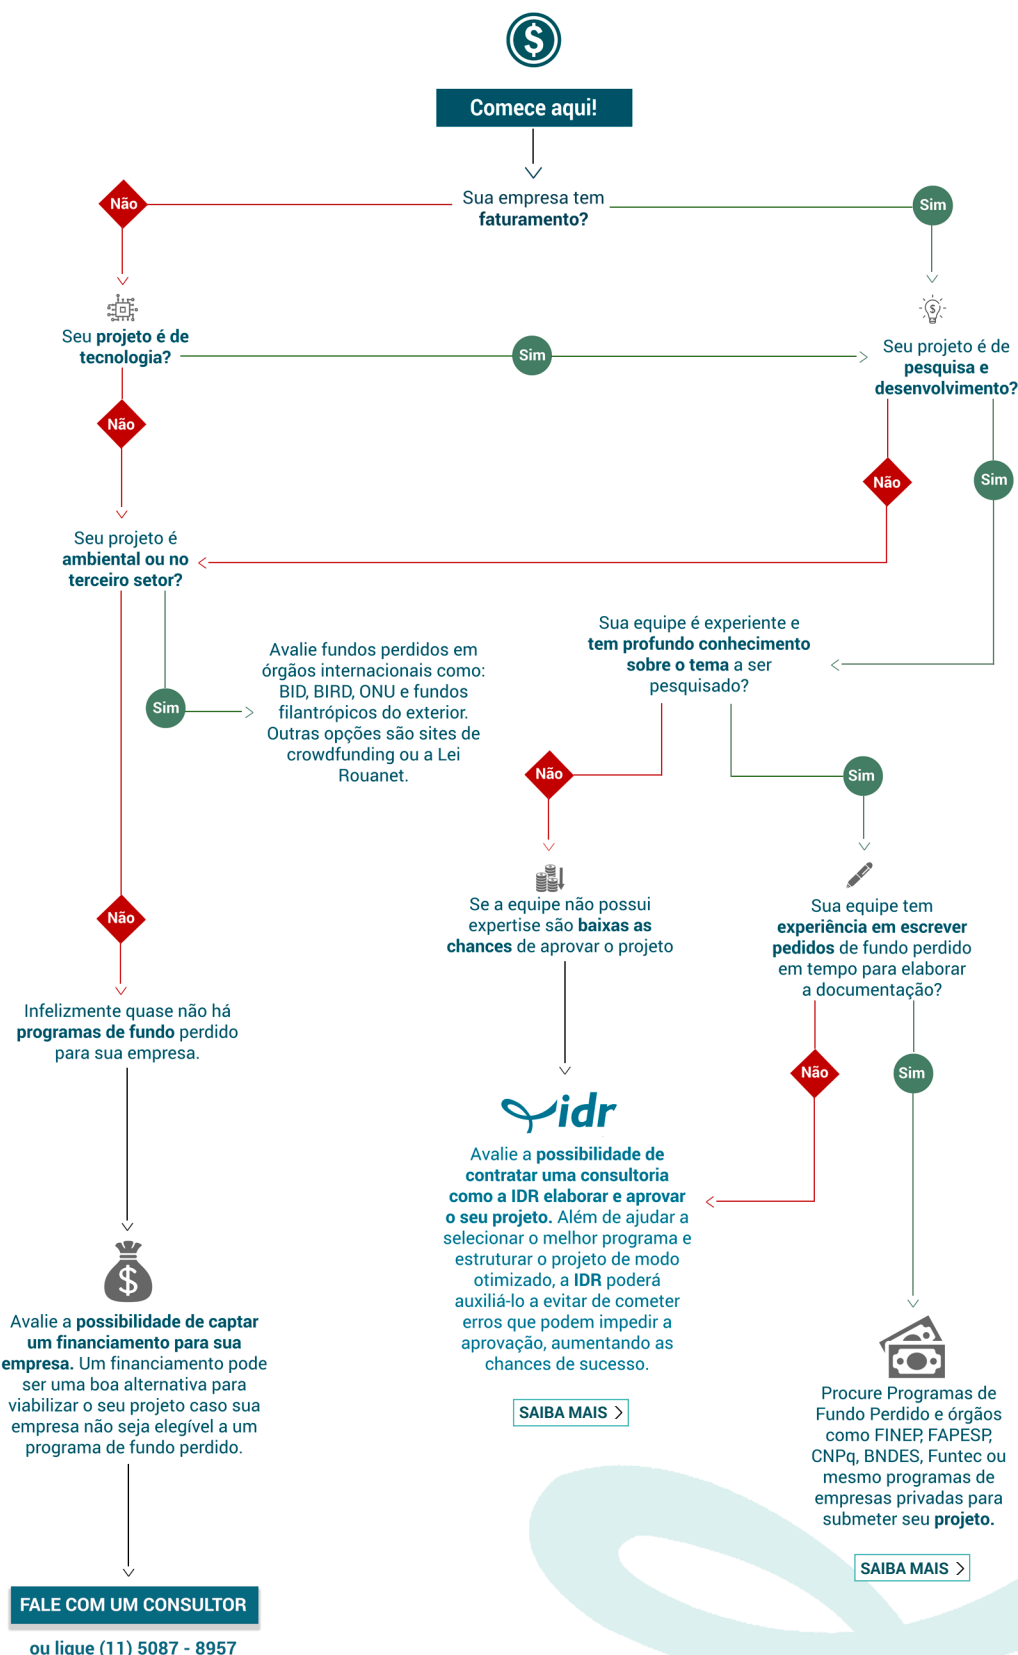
Comece aqui!

Sua empresa tem **faturamento?**

Não

Sim

Seu projeto é de tecnologia?

Sim

Seu projeto é de pesquisa e desenvolvimento?

Não

Não

Sim

Seu projeto é ambiental ou no terceiro setor?

Sua equipe é experiente e tem profundo conhecimento sobre o tema a ser pesquisado?

Sim

Avalie fundos perdidos em órgãos internacionais como: BID, BIRD, ONU e fundos filantrópicos do exterior. Outras opções são sites de crowdfunding ou a Lei Rouanet.

Não

Sim

Se a equipe não possui expertise são baixas as chances de aprovar o projeto

Sua equipe tem experiência em escrever pedidos de fundo perdido em tempo para elaborar a documentação?

Não

Infelizmente quase não há programas de fundo perdido para sua empresa.

idr

Não

Sim

Avalie a possibilidade de contratar uma consultoria como a IDR elaborar e aprovar o seu projeto. Além de ajudar a selecionar o melhor programa e estruturar o projeto de modo otimizado, a IDR poderá auxiliá-lo a evitar de cometer erros que podem impedir a aprovação, aumentando as chances de sucesso.

Avalie a possibilidade de captar um financiamento para sua empresa. Um financiamento pode ser uma boa alternativa para viabilizar o seu projeto caso sua empresa não seja elegível a um programa de fundo perdido.

SAIBA MAIS

Procure Programas de Fundo Perdido e órgãos como FINEP, FAPESP, CNPq, BNDES, Funtec ou mesmo programas de empresas privadas para submeter seu projeto.

SAIBA MAIS

FALE COM UM CONSULTOR

ou ligue (11) 5087 - 8957